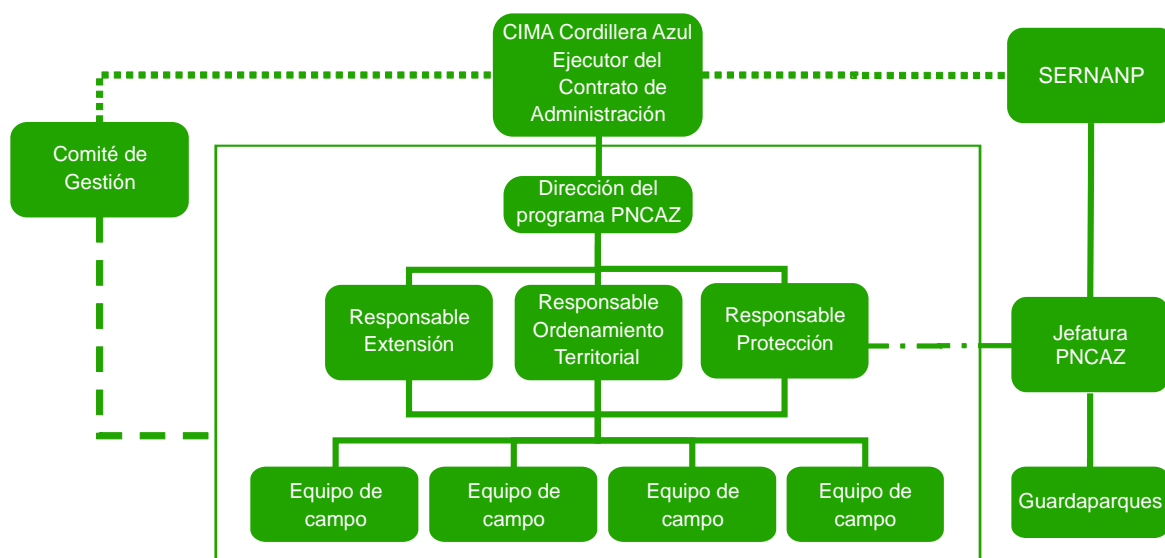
CIMA Cordillera Azul Ejecutor del Contrato de Administración

SERNANP

Comité de Gestión

Dirección del programa PNCAZ

Responsable Extensión

Responsable Ordenamiento Territorial

Responsable Protección

Jefatura PNCAZ

Equipo de campo

Equipo de campo

Equipo de campo

Equipo de campo

Guardaparques